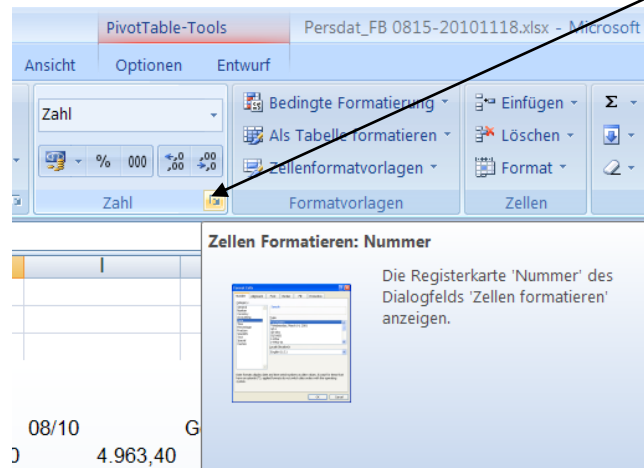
PivotTable-Tools

Persdat_FB 0815-20101118.xlsx - Microsoft

Ansicht

Optionen

Entwurf

Zahl

% 000

$^{+,0}_{,00}$ $^{,00}_{+,0}$

Zahl

Bedingte Formatierung

Als Tabelle formatieren

Zellenformatvorlagen

Formatvorlagen

Einfügen

Löschen

Format

Zellen

Σ

I

G

Zellen Formatieren: Nummer

Die Registerkarte 'Nummer' des Dialogfelds 'Zellen formatieren' anzeigen.

08/10

0

4.963,40